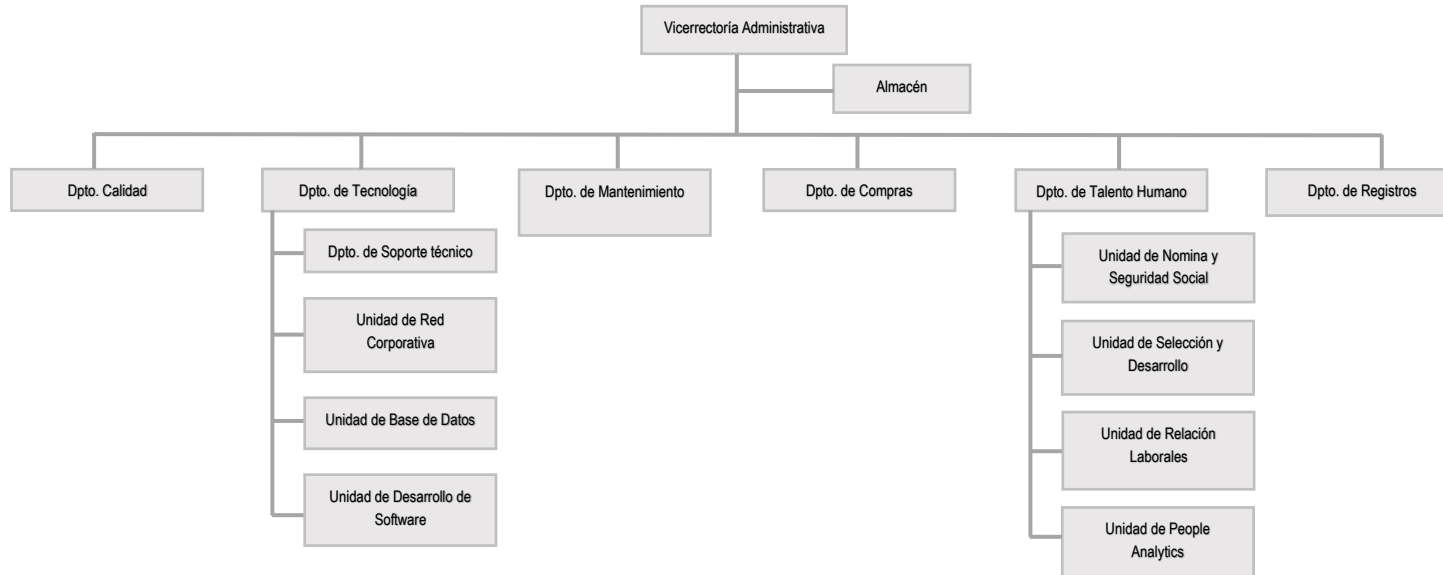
Vicerrectoría Administrativa

Almacén

Dpto. Calidad

Dpto. de Tecnología

Dpto. de Soporte técnico

Unidad de Red Corporativa

Unidad de Base de Datos

Unidad de Desarrollo de Software

Dpto. de Mantenimiento

Dpto. de Compras

Dpto. de Talento Humano

Unidad de Nomina y Seguridad Social

Unidad de Selección y Desarrollo

Unidad de Relación Laborales

Unidad de People Analytics

Dpto. de Registros